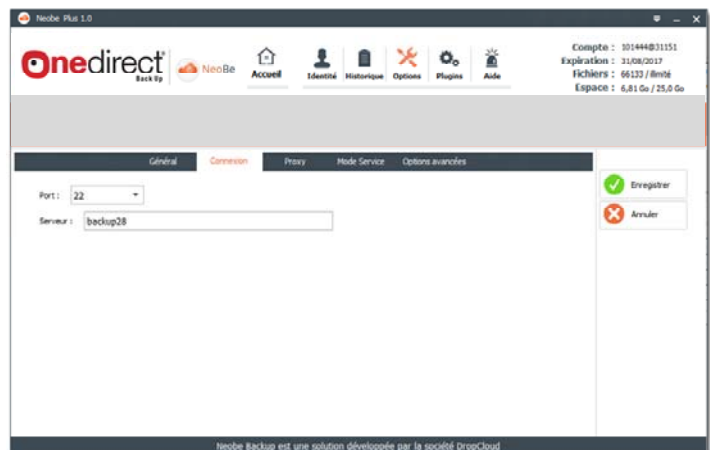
Neobe Plus 1.0

Onedirect Back Up

NeoBe

Accueil

Identité

Historique

Options

Plugins

Aide

Compte : 101444@31151
Expiration : 31/08/2017
Fichiers : 66133 / illimité
Espace : 6,81 Go / 25,0 Go

Général

Connexion

Proxy

Mode Service

Options avancées

Port : 22

Serveur : backup28

Enregistrer

Annuler

Neobe Backup est une solution développée par la société DropCloud